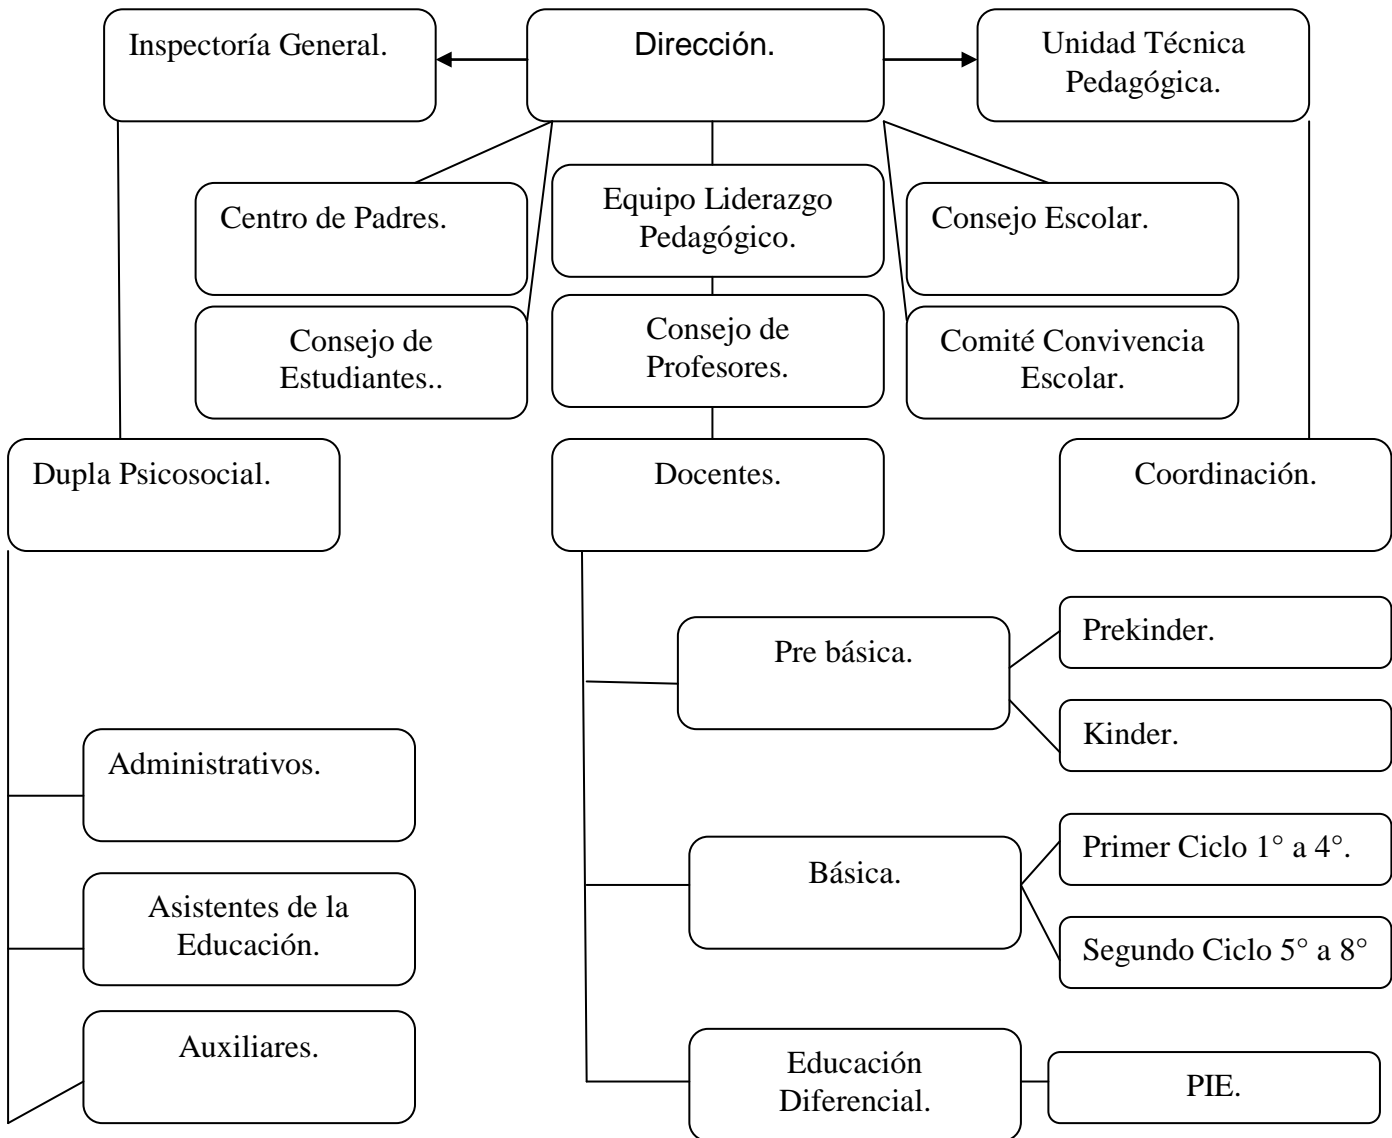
Inspectoría General.

Dirección.

Unidad Técnica Pedagógica.

Centro de Padres.

Equipo Liderazgo Pedagógico.

Consejo Escolar.

Consejo de Estudiantes..

Consejo de Profesores.

Comité Convivencia Escolar.

Dupla Psicosocial.

Docentes.

Coordinación.

Pre básica.

Prekinder.

Kinder.

Administrativos.

Básica.

Primer Ciclo 1° a 4°.

Segundo Ciclo 5° a 8°

Asistentes de la Educación.

Auxiliares.

Educación Diferencial.

PIE.